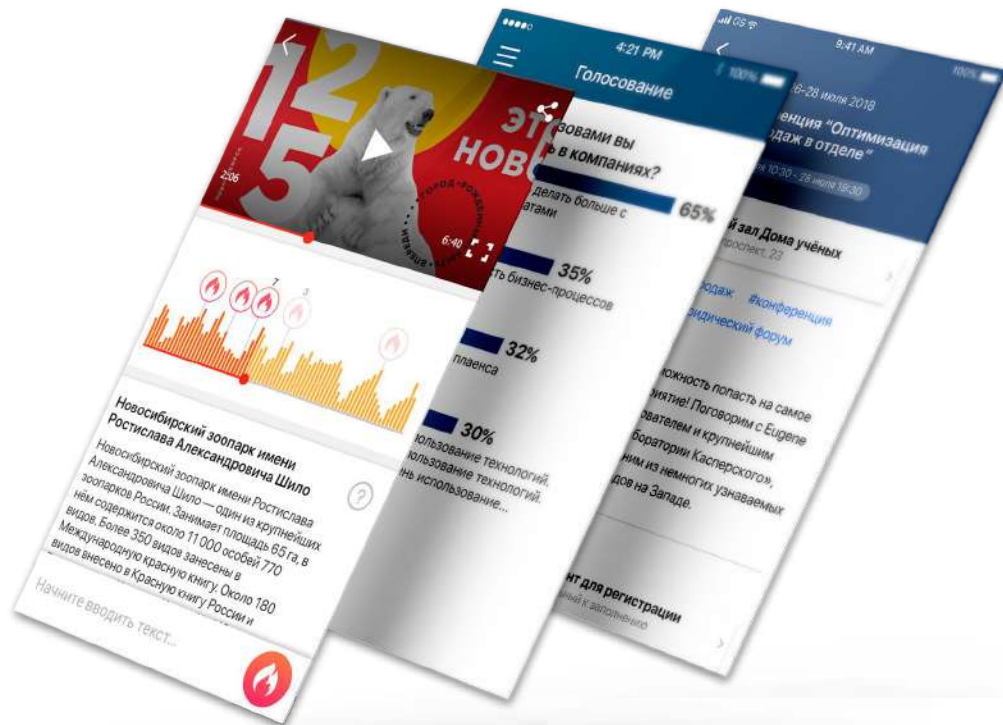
125

ЭТО НОВО

2:06

6:48

7

3

Новосибирский зоопарк имени Ростислава Александровича Шило

Новосибирский зоопарк имени Ростислава Александровича Шило — один из крупнейших зоопарков России. Занимает площадь 65 га, в нём содержится около 11 000 особей 770 видов. Более 350 видов занесены в Международную красную книгу. Около 180 видов внесено в Красную книгу России и

Начните вводить текст...

4:21 PM

Голосование

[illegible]вовами вы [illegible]ть в компаниях?

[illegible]делать больше с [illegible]атами

65%

35%

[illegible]ть бизнес-процессов

32%

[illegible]планса

30%

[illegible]льзование технологий. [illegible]льзование технологий. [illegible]нь использование...

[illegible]нт для регистрации

9:41 AM

100%

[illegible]26-28 июля 2018

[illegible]енция "Оптимизация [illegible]одаж в отделе"

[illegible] 10:30 - 28 июля 18:30

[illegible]й зал Дома учёных

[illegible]роспект, 23

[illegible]одаж #конференция

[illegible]идический форум

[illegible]можность попасть на самое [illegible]риятие! Поговорим с Eugene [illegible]рователем и крупнейшим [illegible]боратории Касперского», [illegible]ним из немногих узнаваемых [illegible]дов на Западе.